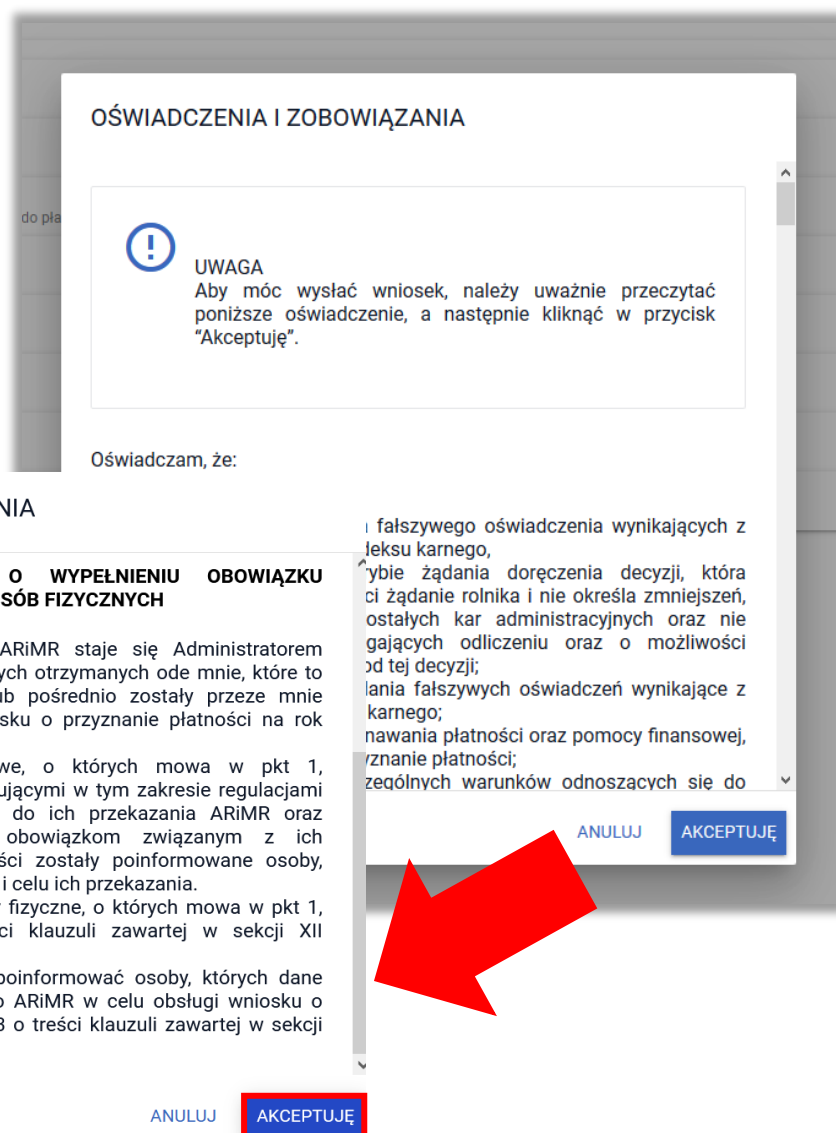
do pła

OŚWIADCZENIA I ZOBOWIĄZANIA

UWAGA
Aby móc wysłać wniosek, należy uważnie przeczytać poniższe oświadczenie, a następnie kliknąć w przycisk “Akceptuję”.

Oświadczam, że:

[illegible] fałszywego oświadczenia wynikających z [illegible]deksu karnego,
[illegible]rybie żądania doręczenia decyzji, która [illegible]ci żądanie rolnika i nie określa zmniejszeń, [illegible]ostałych kar administracyjnych oraz nie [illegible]gających odliczeniu oraz o możliwości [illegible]od tej decyzji;
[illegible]dania fałszywych oświadczeń wynikające z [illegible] karnego;
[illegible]nawania płatności oraz pomocy finansowej, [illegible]yznanie płatności;
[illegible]zególnych warunków odnoszących się do

ANULUJ AKCEPTUJĘ

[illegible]NIA

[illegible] O WYPEŁNIENIU OBOWIĄZKU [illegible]SÓB FIZYCZNYCH

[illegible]ARiMR staje się Administratorem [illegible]ych otrzymanych ode mnie, które to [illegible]ub pośrednio zostały przeze mnie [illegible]sku o przyznanie płatności na rok

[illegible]we, o których mowa w pkt 1, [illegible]ującymi w tym zakresie regulacjami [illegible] do ich przekazania ARiMR oraz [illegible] obowiązkom związanym z ich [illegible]ści zostały poinformowane osoby, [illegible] i celu ich przekazania.
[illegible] fizyczne, o których mowa w pkt 1, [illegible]ci klauzuli zawartej w sekcji XII

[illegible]poinformować osoby, których dane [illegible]o ARiMR w celu obsługi wniosku o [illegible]3 o treści klauzuli zawartej w sekcji

ANULUJ AKCEPTUJĘ